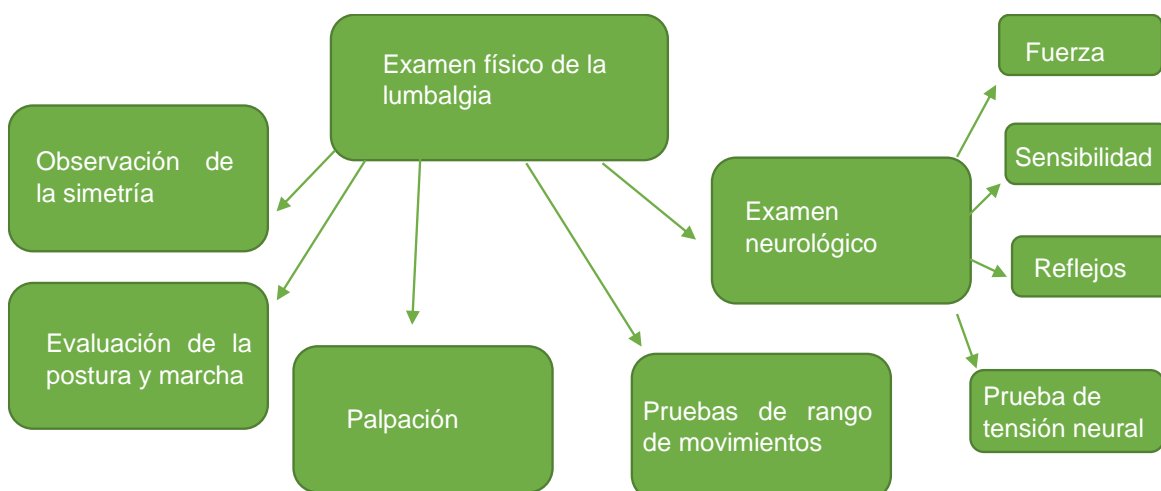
Examen físico de la lumbalgia

Observación de la simetría

Evaluación de la postura y marcha

Palpación

Pruebas de rango de movimientos

Examen neurológico

Fuerza

Sensibilidad

Reflejos

Prueba de tensión neural